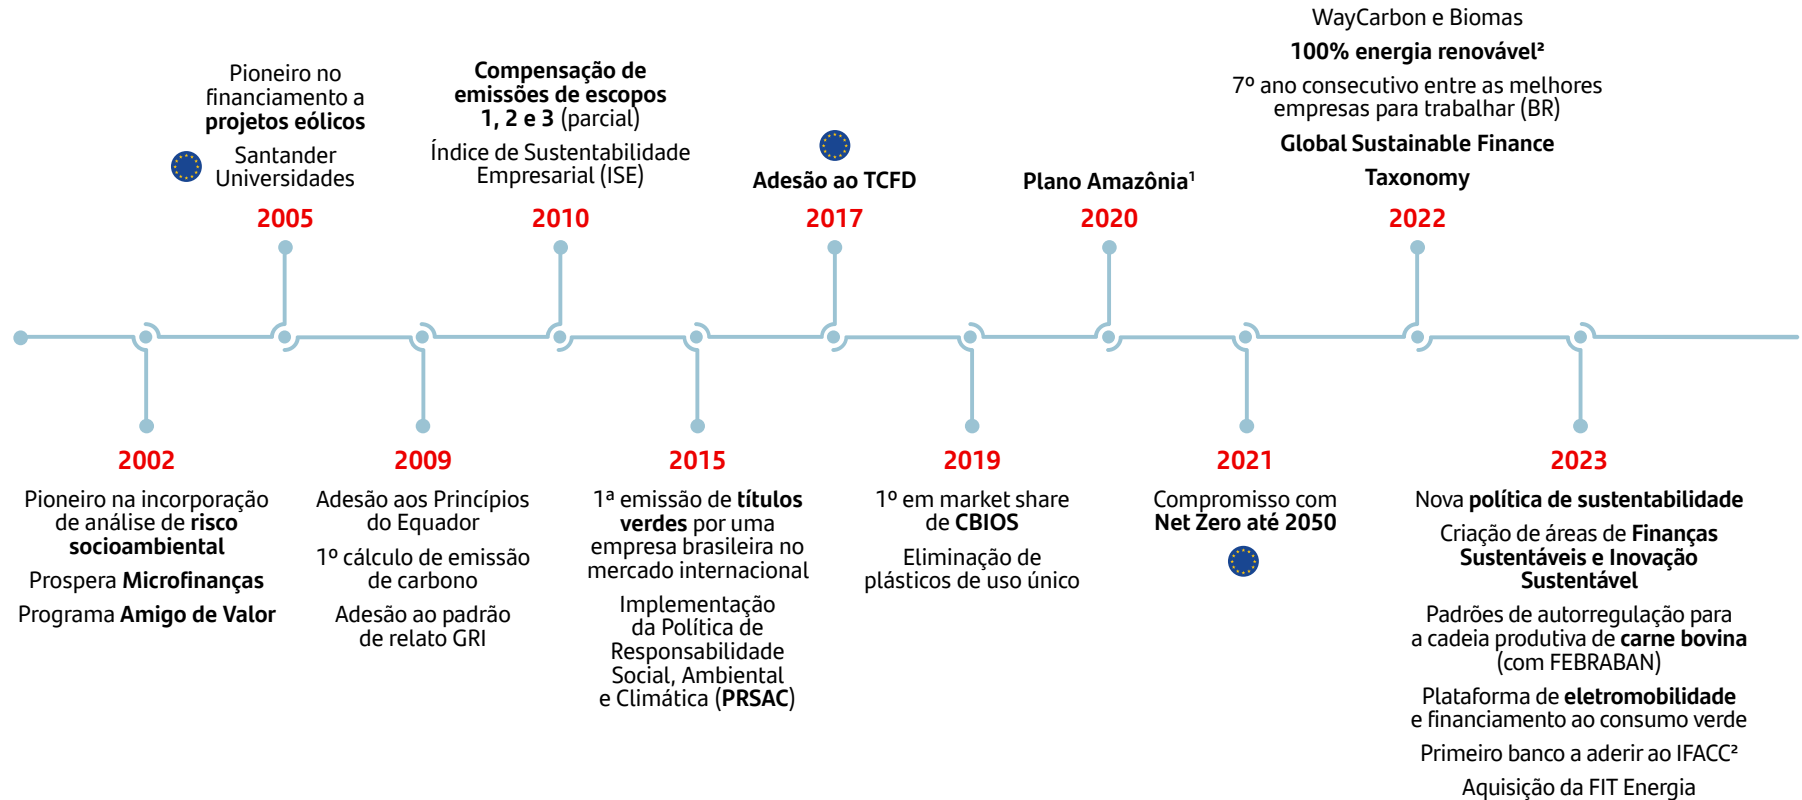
Pioneiro no financiamento a **projetos eólicos**

Santander Universidades

2005

**Compensação de emissões de escopos 1, 2 e 3** (parcial)

Índice de Sustentabilidade Empresarial (ISE)

2010

**Adesão ao TCFD**

2017

**Plano Amazônia**¹

2020

WayCarbon e Biomas

**100% energia renovável²**

7º ano consecutivo entre as melhores empresas para trabalhar (BR)

**Global Sustainable Finance**

**Taxonomy**

2022

2002

Pioneiro na incorporação de análise de **risco socioambiental**

Prospera **Microfinanças**

Programa **Amigo de Valor**

2009

Adesão aos Princípios do Equador

1º cálculo de emissão de carbono

Adesão ao padrão de relato GRI

2015

1ª emissão de **títulos verdes** por uma empresa brasileira no mercado internacional

Implementação da Política de Responsabilidade Social, Ambiental e Climática (**PRSAC**)

2019

1º em market share de **CBIOS**

Eliminação de plásticos de uso único

2021

Compromisso com **Net Zero até 2050**

2023

Nova **política de sustentabilidade**

Criação de áreas de **Finanças Sustentáveis e Inovação Sustentável**

Padrões de autorregulação para a cadeia produtiva de **carne bovina** (com FEBRABAN)

Plataforma de **eletromobilidade** e financiamento ao consumo verde

Primeiro banco a aderir ao IFACC²

Aquisição da FIT Energia